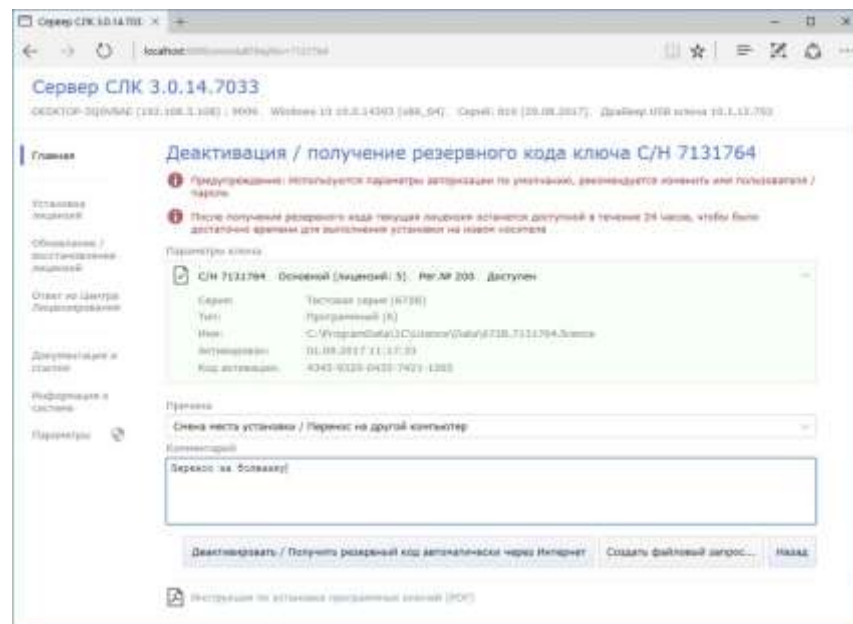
Сервер СЛК 3.0.14.70 ×

localhost

Сервер СЛК 3.0.14.7033

DESKTOP-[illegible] (192.168.1.108) : 9099 Windows 10 10.0.14393 (x86_64) Серий: 810 (28.08.2017) Драйвер USB ключа 10.1.12.703

Главная

Установка лицензий

Обновление / восстановление лицензий

Ответ из Центра Лицензирования

Документация и статьи

Информация о системе

Параметры

Деактивация / получение резервного кода ключа С/Н 7131764

Предупреждение: Используются параметры авторизации по умолчанию, рекомендуется изменить имя пользователя / пароль

После получения резервного кода текущая лицензия останется доступной в течение 24 часов, чтобы было достаточно времени для выполнения установки на новом носителе

Параметры ключа

С/Н 7131764 Основной (лицензий: 5) Рег.№ 200 Доступен

Серия: Тестовая серия (6738)
Тип: Программный (К)
Имя: C:\ProgramData\1C\Licence\Data\6738.7131764.licence
Активирован: 01.08.2017 11:17:03
Код активации: 4345-9320-0435-7421-1303

Причина

Смена места установки / Перенос на другой компьютер

Комментарий

Перенос на боевую|

Деактивировать / Получить резервный код автоматически через Интернет

Создать файловый запрос...

Назад

Инструкция по установке программных ключей (PDF)